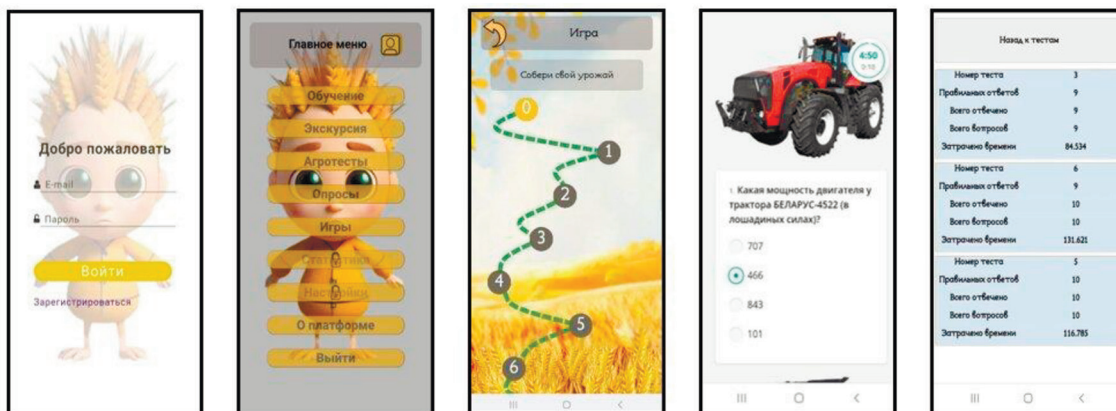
Добро пожаловать

E-mail

Пароль

Войти

Зарегистрироваться

Главное меню

Обучение

Экскурсия

Агротесты

Опросы

Игры

Статистика

Настройки

О платформе

Выйти

Игра

Собери свой урожай

0

1

2

3

4

5

6

4:50

1. Какая мощность двигателя у трактора БЕЛАРУС-4522 (в лошадиных силах)?

707

466

843

101

Назад к тестам

| | |
|---|---|
| Номер теста | 3 |
| Правильных ответов | 9 |
| Всего отвечено | 9 |
| Всего вопросов | 9 |
| Затрачено времени | 84.534 |
| Номер теста | 6 |
| Правильных ответов | 9 |
| Всего отвечено | 10 |
| Всего вопросов | 10 |
| Затрачено времени | 131.621 |
| Номер теста | 5 |
| Правильных ответов | 10 |
| Всего отвечено | 10 |
| Всего вопросов | 10 |
| Затрачено времени | 116.785 |